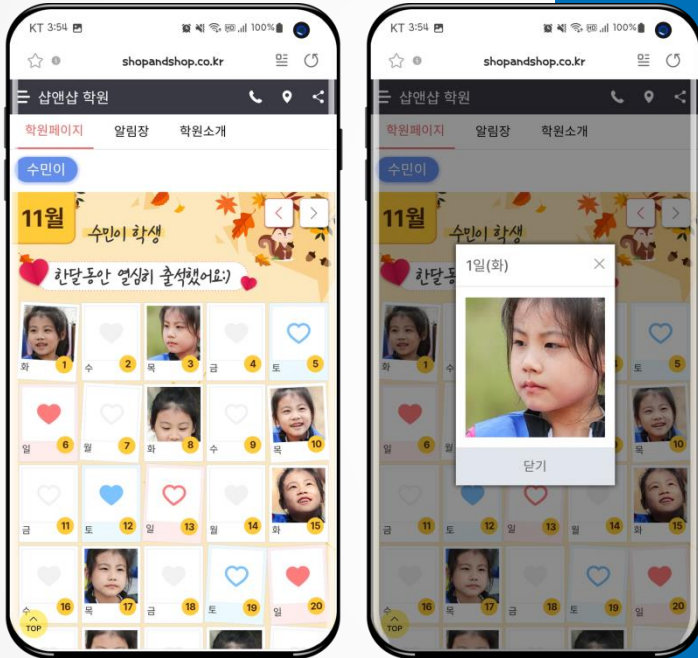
KT 3:54 100%

shopandshop.co.kr

샵앤샵 학원

학원페이지 알림장 학원소개

수민이

11월 수민이 학생

한달동안 열심히 출석했어요:)

화 1
수 2
목 3
금 4
토 5
일 6
월 7
화 8
수 9
목 10
금 11
토 12
일 13
월 14
화 15
수 16
목 17
금 18
토 19
일 20

TOP

KT 3:54 100%

shopandshop.co.kr

샵앤샵 학원

학원페이지 알림장 학원소개

수민이

11월 수민이 학생

한달동안 열심히 출석했어요:)

1일(화)

닫기

화 1
토 5
일 6
목 10
금 11
토 12
일 13
월 14
화 15
수 16
목 17
금 18
토 19
일 20

TOP